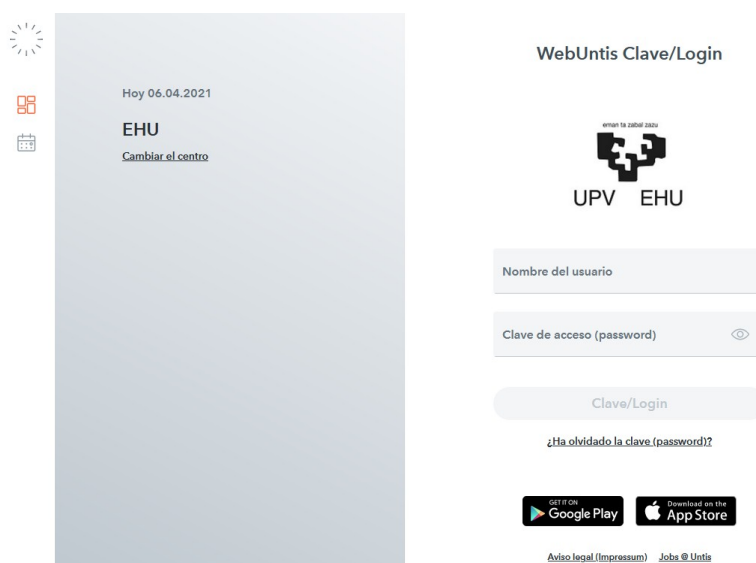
Hoy 06.04.2021

EHU

Cambiar el centro

WebUntis Clave/Login

eman ta zabal zazu

UPV EHU

Nombre del usuario

Clave de acceso (password)

Clave/Login

¿Ha olvidado la clave (password)?

GET IT ON Google Play

Download on the App Store

Aviso legal (Impressum) Jobs @ Untis